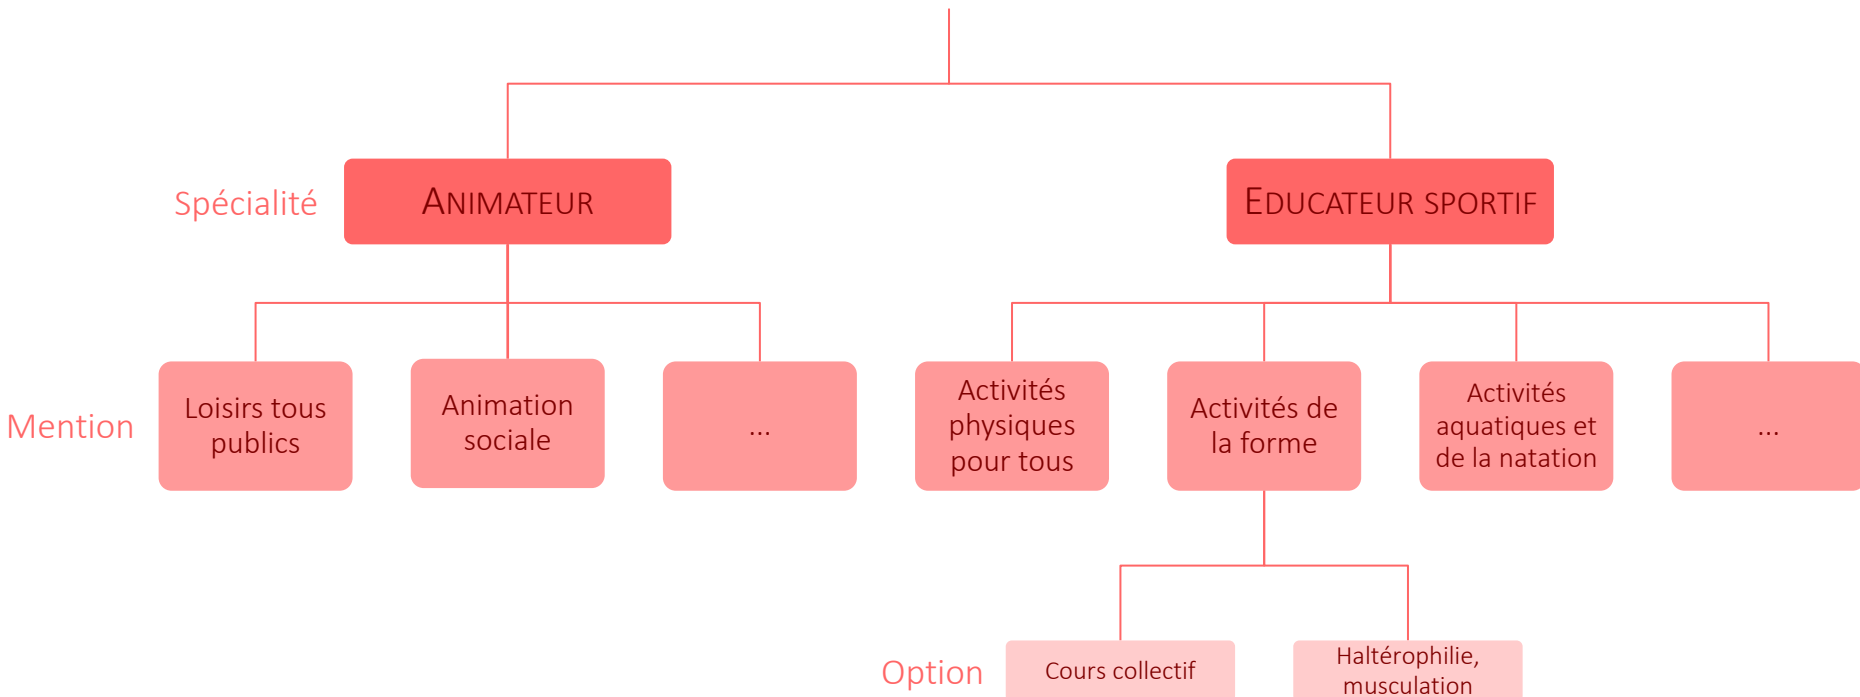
Spécialité

ANIMATEUR

EDUCATEUR SPORTIF

Mention

Loisirs tous publics

Animation sociale

...

Activités physiques pour tous

Activités de la forme

Activités aquatiques et de la natation

...

Option

Cours collectif

Haltérophilie, musculation